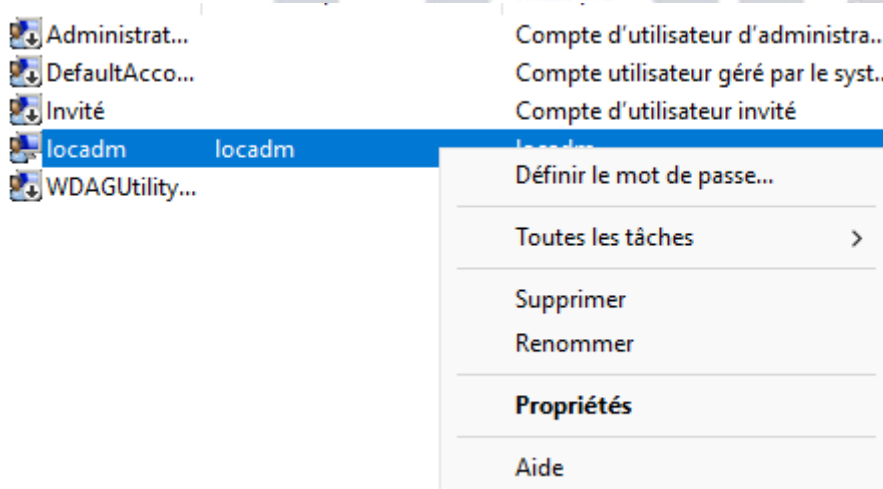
Administrat... Compte d'utilisateur d'administra...
DefaultAcco... Compte utilisateur géré par le syst...
Invité Compte d'utilisateur invité
locadm locadm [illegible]
WDAGUtility...

Définir le mot de passe...
Toutes les tâches >
Supprimer
Renommer
Propriétés
Aide